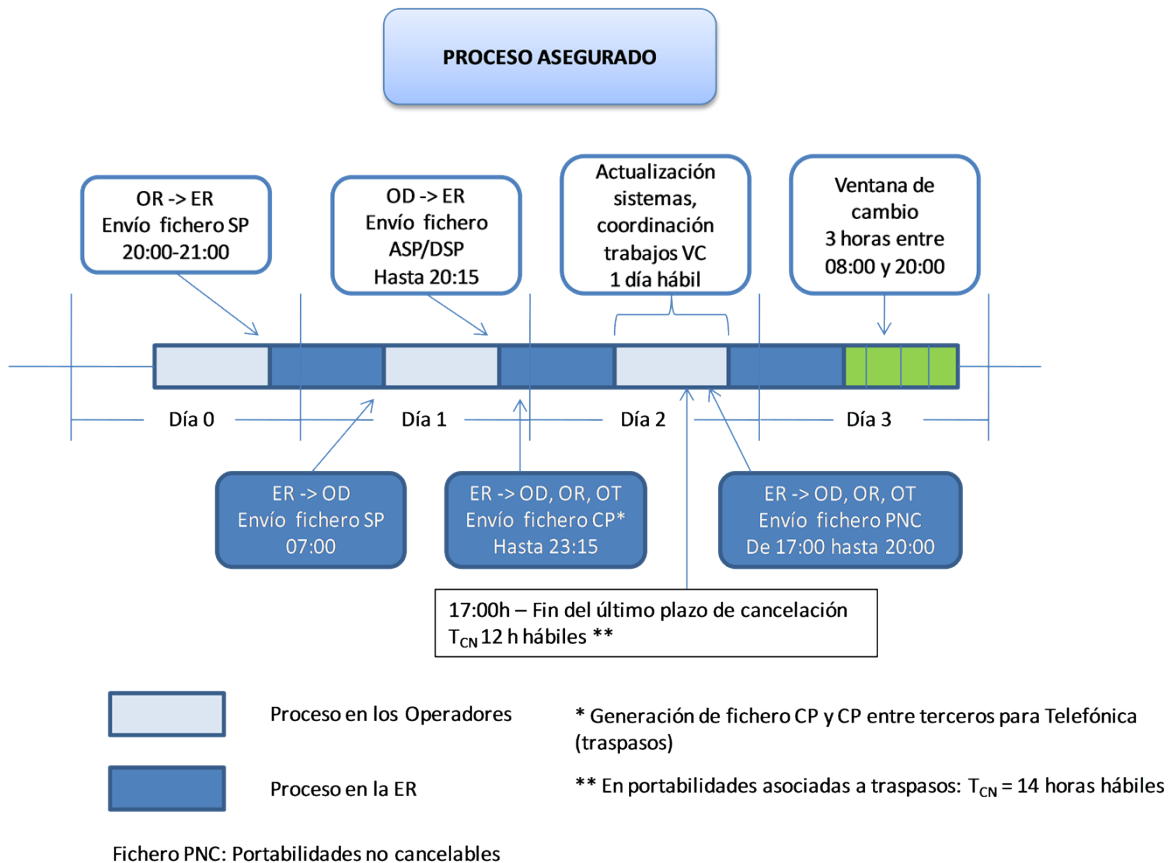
PROCESO ASEGURADO

OR -> ER
Envío fichero SP
20:00-21:00

OD -> ER
Envío fichero
ASP/DSP
Hasta 20:15

Actualización sistemas, coordinación trabajos VC
1 día hábil

Ventana de cambio
3 horas entre
08:00 y 20:00

Día 0

Día 1

Día 2

Día 3

ER -> OD
Envío fichero SP
07:00

ER -> OD, OR, OT
Envío fichero CP*
Hasta 23:15

ER -> OD, OR, OT
Envío fichero PNC
De 17:00 hasta 20:00

17:00h – Fin del último plazo de cancelación
$T_{CN}$ 12 h hábiles **

Proceso en los Operadores

* Generación de fichero CP y CP entre terceros para Telefónica (traspasos)

Proceso en la ER

** En portabilidades asociadas a traspasos: $T_{CN}$ = 14 horas hábiles

Fichero PNC: Portabilidades no cancelables